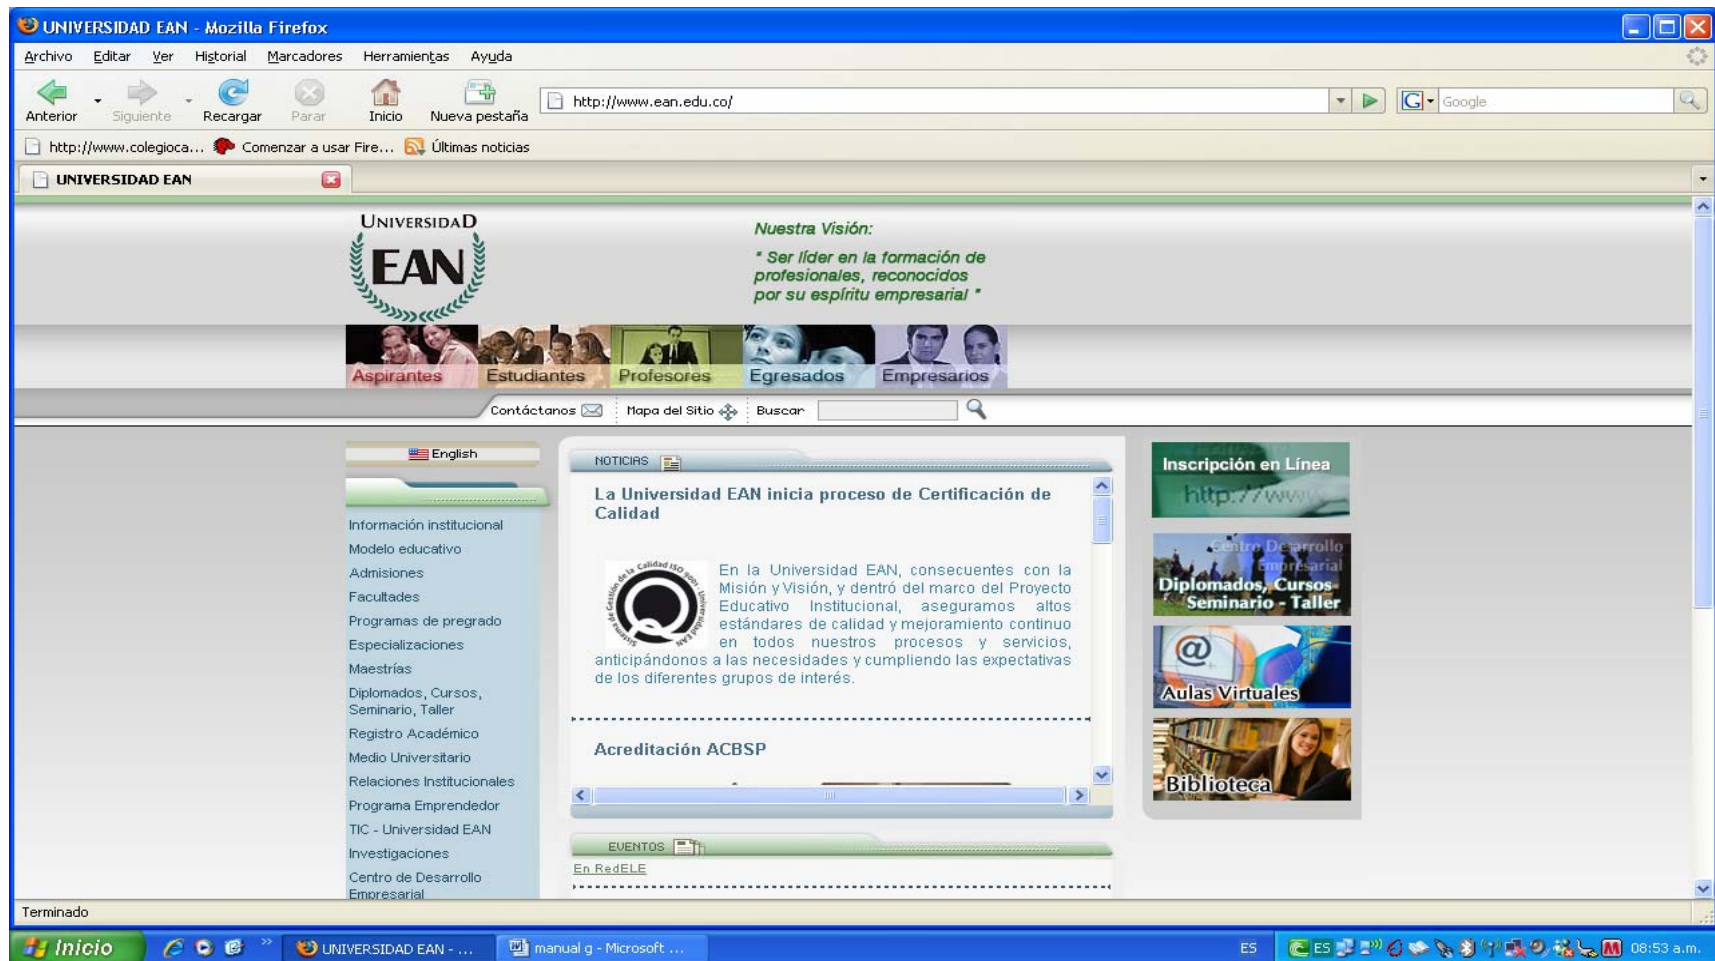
UNIVERSIDAD EAN - Mozilla Firefox

Archivo Editar Ver Historial Marcadores Herramientas Ayuda

Anterior Siguiente Recargar Parar Inicio Nueva pestaña http://www.ean.edu.co/ Google

http://www.colegioca... Comenzar a usar Fire... Últimas noticias

UNIVERSIDAD EAN

UNIVERSIDAD EAN

Nuestra Visión:

" Ser líder en la formación de profesionales, reconocidos por su espíritu empresarial "

Aspirantes Estudiantes Profesores Egresados Empresarios

Contáctanos Mapa del Sitio Buscar

English

Información institucional
Modelo educativo
Admisiones
Facultades
Programas de pregrado
Especializaciones
Maestrías
Diplomados, Cursos, Seminario, Taller
Registro Académico
Medio Universitario
Relaciones Institucionales
Programa Emprendedor
TIC - Universidad EAN
Investigaciones
Centro de Desarrollo Empresarial

NOTICIAS

La Universidad EAN inicia proceso de Certificación de Calidad

Sistema de Gestión de la Calidad ISO 9001 Universidad EAN

En la Universidad EAN, consecuentes con la Misión y Visión, y dentró del marco del Proyecto Educativo Institucional, aseguramos altos estándares de calidad y mejoramiento continuo en todos nuestros procesos y servicios, anticipándonos a las necesidades y cumpliendo las expectativas de los diferentes grupos de interés.

Acreditación ACBSP

EVENTOS

En RedELE

Inscripción en Línea
http://www

Centro Desarrollo Empresarial
Diplomados, Cursos Seminario - Taller

Aulas Virtuales

Biblioteca

Terminado

Inicio UNIVERSIDAD EAN - ... manual g - Microsoft ... ES ES 08:53 a.m.